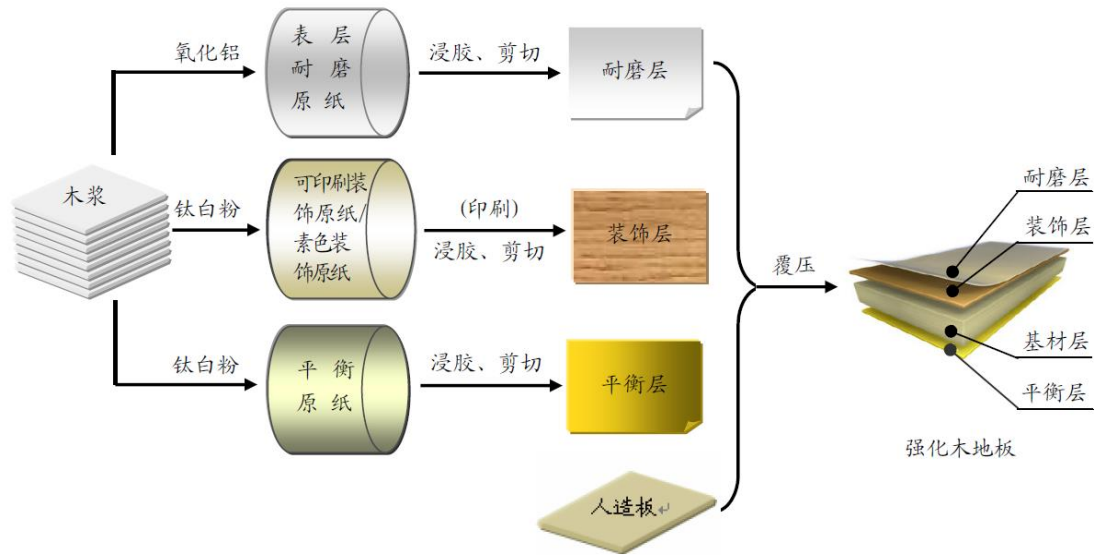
木浆

氧化铝

表层耐磨原纸

浸胶、剪切

耐磨层

钛白粉

可印刷装饰原纸/素色装饰原纸

(印刷)
浸胶、剪切

装饰层

钛白粉

平衡原纸

浸胶、剪切

平衡层

人造板

覆压

耐磨层

装饰层

基材层

平衡层

强化木地板